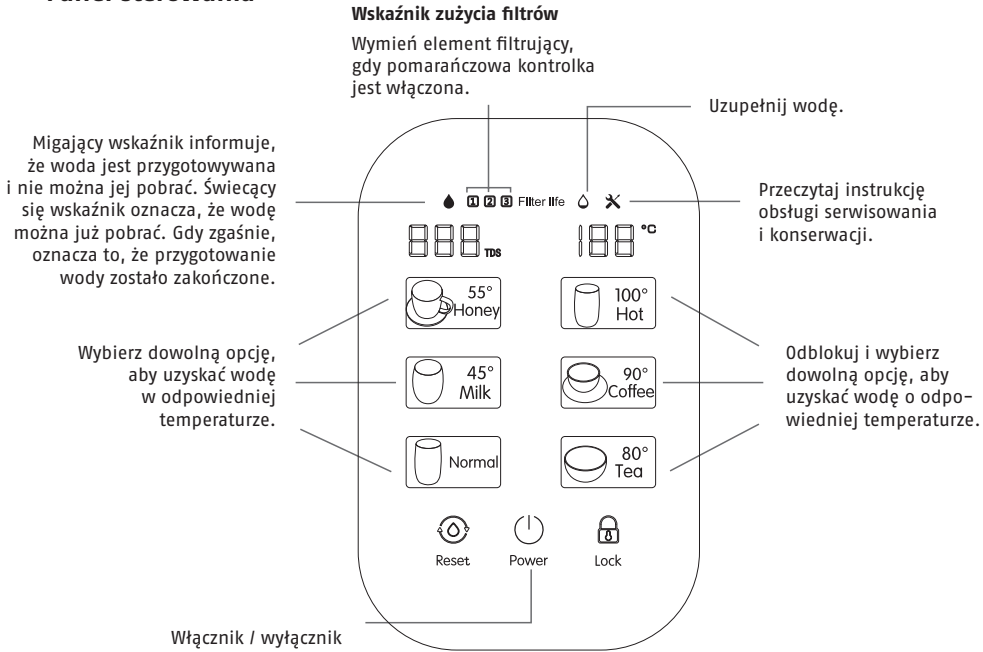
Panel sterowania

Wskaźnik zużycia filtrów

Wymień element filtrujący, gdy pomarańczowa kontrolka jest włączona.

Uzupełnij wodę.

Migający wskaźnik informuje, że woda jest przygotowywana i nie można jej pobrać. Świecący się wskaźnik oznacza, że wodę można już pobrać. Gdy zgaśnie, oznacza to, że przygotowanie wody zostało zakończone.

1 2 3 Filter life

Przeczytaj instrukcję obsługi serwisowania i konserwacji.

TDS

°C

55° Honey

100° Hot

Wybierz dowolną opcję, aby uzyskać wodę w odpowiedniej temperaturze.

45° Milk

90° Coffee

Odblokuj i wybierz dowolną opcję, aby uzyskać wodę o odpowiedniej temperaturze.

Normal

80° Tea

Reset

Power

Lock

Włącznik / wyłącznik